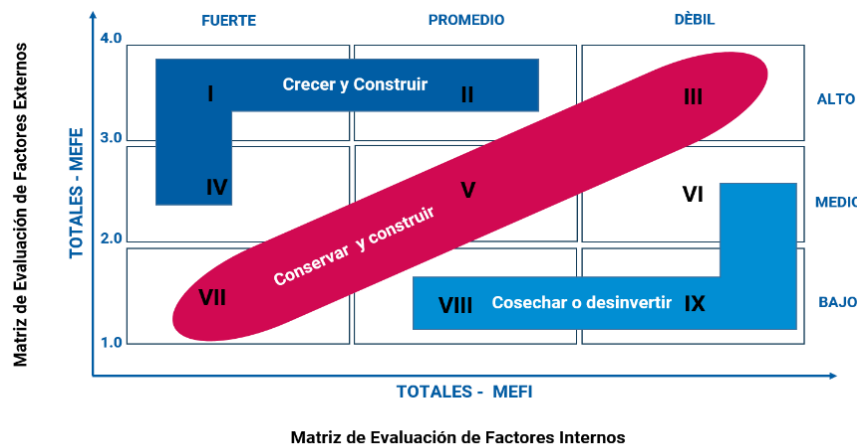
Matriz de Evaluación de Factores Externos

TOTALES - MEFE

FUERTE

PROMEDIO

DÈBIL

4.0

3.0

2.0

1.0

ALTO

MEDIO

BAJO

I

Crecer y Construir

II

III

IV

V

VI

Conservar y construir

VII

VIII

Cosechar o desinvertir

IX

TOTALES - MEFI

Matriz de Evaluación de Factores Internos